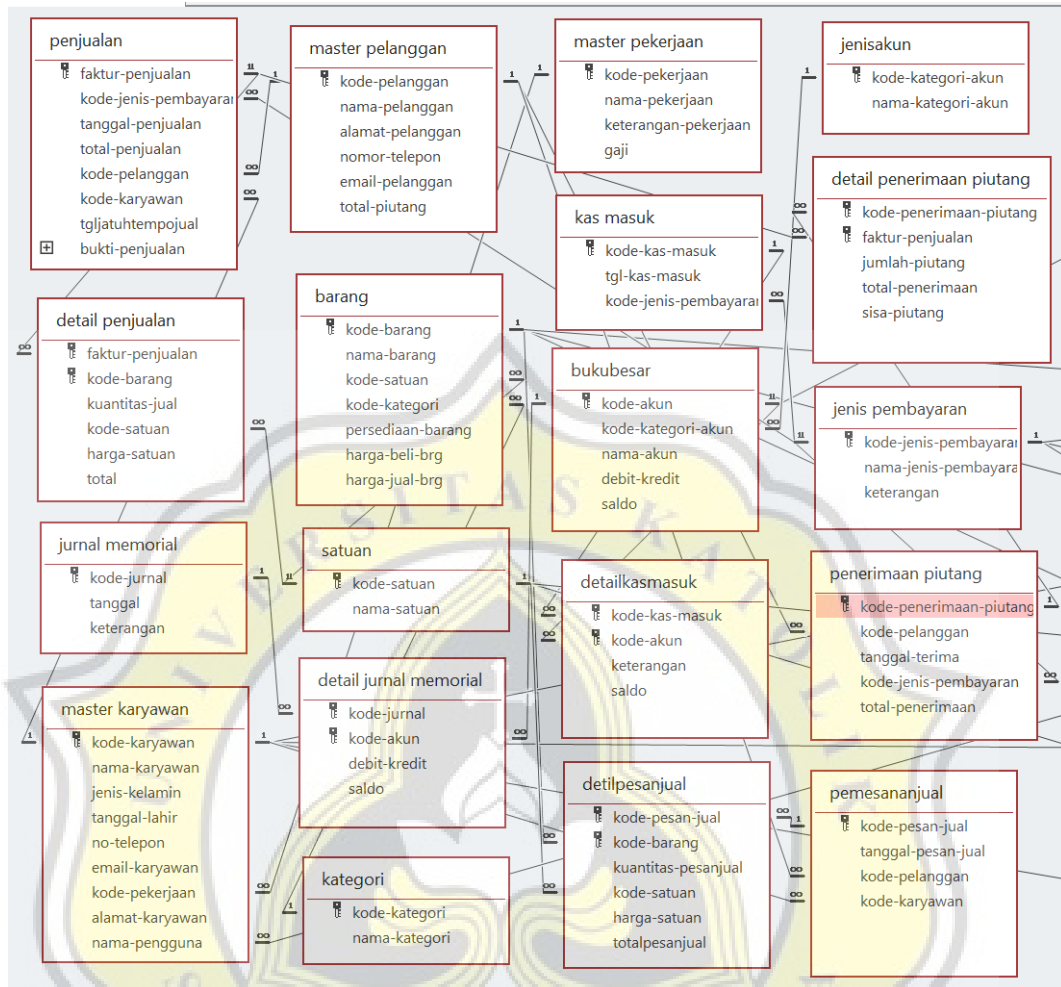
penjualan
faktur-penjualan
kode-jenis-pembayaran
tanggal-penjualan
total-penjualan
kode-pelanggan
kode-karyawan
tgljatuhtempojual
bukti-penjualan

master pelanggan
kode-pelanggan
nama-pelanggan
alamat-pelanggan
nomor-telepon
email-pelanggan
total-piutang

master pekerjaan
kode-pekerjaan
nama-pekerjaan
keterangan-pekerjaan
gaji

jenisakun
kode-kategori-akun
nama-kategori-akun

detail penerimaan piutang
kode-penerimaan-piutang
faktur-penjualan
jumlah-piutang
total-penerimaan
sisa-piutang

kas masuk
kode-kas-masuk
tgl-kas-masuk
kode-jenis-pembayaran

detail penjualan
faktur-penjualan
kode-barang
kuantitas-jual
kode-satuan
harga-satuan
total

barang
kode-barang
nama-barang
kode-satuan
kode-kategori
persediaan-barang
harga-beli-brg
harga-jual-brg

bukubesar
kode-akun
kode-kategori-akun
nama-akun
debit-kredit
saldo

jenis pembayaran
kode-jenis-pembayaran
nama-jenis-pembayaran
keterangan

jurnal memorial
kode-jurnal
tanggal
keterangan

satuan
kode-satuan
nama-satuan

detailkasmasuk
kode-kas-masuk
kode-akun
keterangan
saldo

penerimaan piutang
kode-penerimaan-piutang
kode-pelanggan
tanggal-terima
kode-jenis-pembayaran
total-penerimaan

master karyawan
kode-karyawan
nama-karyawan
jenis-kelamin
tanggal-lahir
no-telepon
email-karyawan
kode-pekerjaan
alamat-karyawan
nama-pengguna

detail jurnal memorial
kode-jurnal
kode-akun
debit-kredit
saldo

detilpesanjual
kode-pesan-jual
kode-barang
kuantitas-pesanjual
kode-satuan
harga-satuan
totalpesanjual

pemesananjual
kode-pesan-jual
tanggal-pesan-jual
kode-pelanggan
kode-karyawan

kategori
kode-kategori
nama-kategori